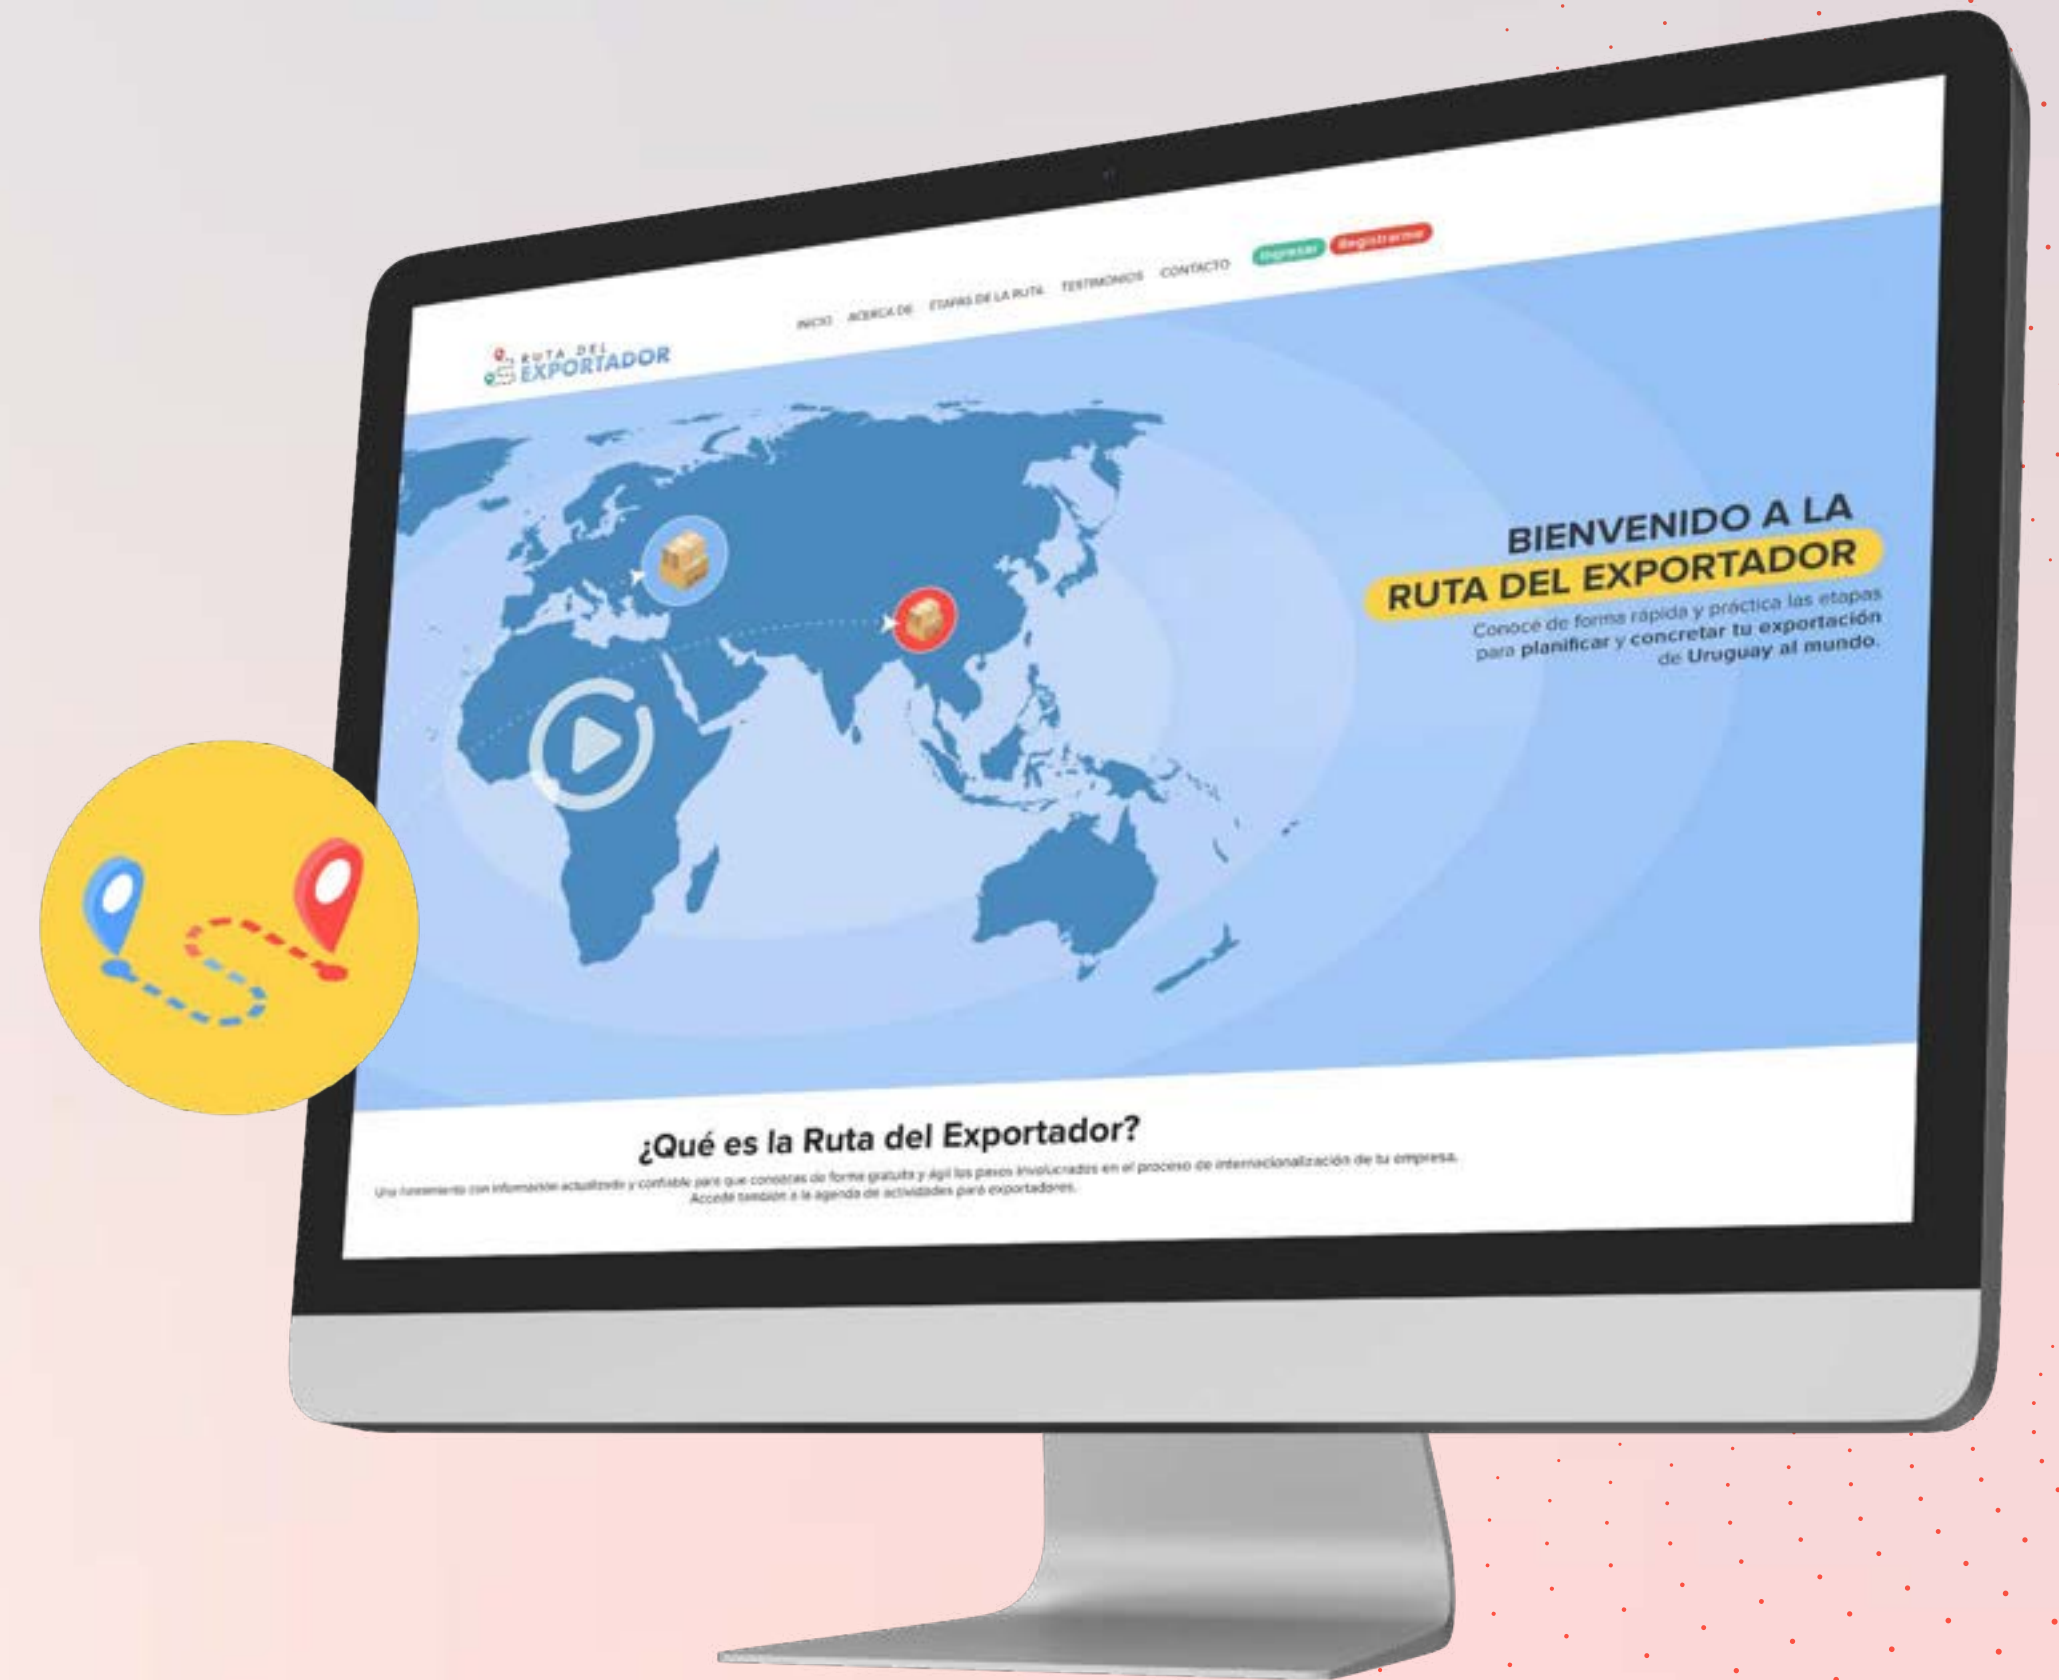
RUTA DEL EXPORTADOR

INICIO ACERCA DE ETAPAS DE LA RUTA TESTIMONIOS CONTACTO Ingresar Registrarme

BIENVENIDO A LA RUTA DEL EXPORTADOR

Conocé de forma rápida y práctica las etapas para planificar y concretar tu exportación de Uruguay al mundo.

¿Qué es la Ruta del Exportador?

Una herramienta con información actualizada y confiable para que conozcas de forma gratuita y ágil los pasos involucrados en el proceso de internacionalización de tu empresa. Accedé también a la agenda de actividades para exportadores.